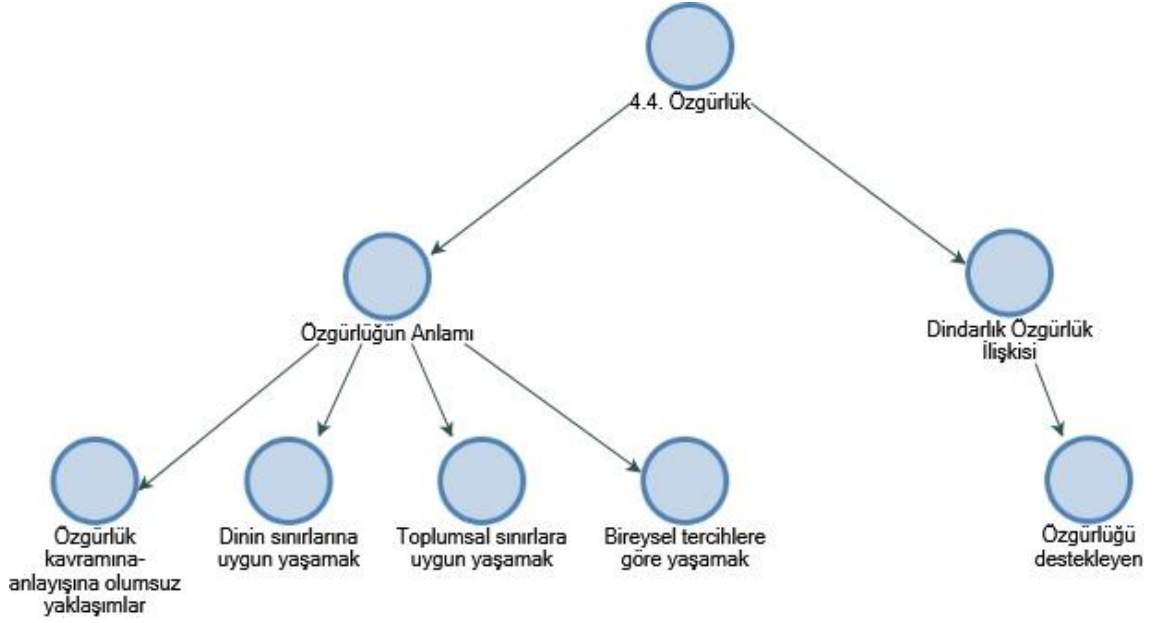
4.4. Özgürlük

Özgürlüğün Anlamı

Dindarlık Özgürlük İlişkisi

Özgürlük kavramına-anlayışına olumsuz yaklaşımlar

Dinin sınırlarına uygun yaşamak

Toplumsal sınırlara uygun yaşamak

Bireysel tercihlere göre yaşamak

Özgürlüğü destekleyen